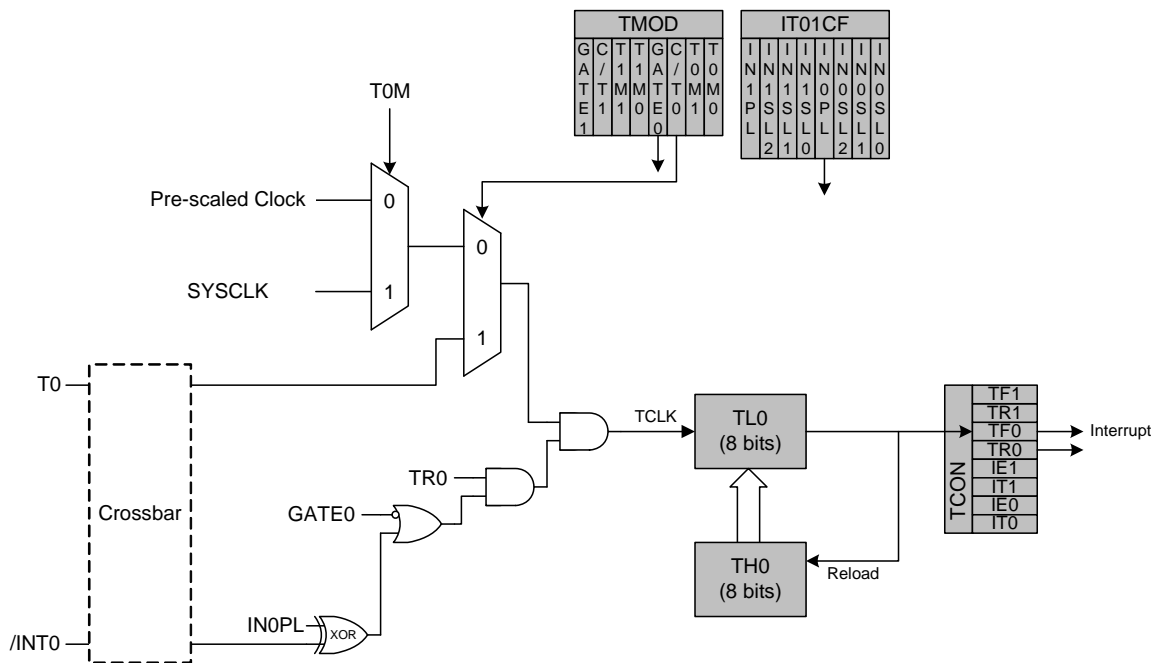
TMOD

| G A T E 1 | C / T 1 | T 1 M 1 | T 1 M 0 | G A T E 0 | C / T 0 | T 0 M 1 | T 0 M 0 |
|---|---|---|---|---|---|---|---|

IT01CF

| I N 1 P L | I N 1 S L 2 | I N 1 S L 1 | I N 1 S L 0 | I N 0 P L | I N 0 S L 2 | I N 0 S L 1 | I N 0 S L 0 |
|---|---|---|---|---|---|---|---|

T0M

Pre-scaled Clock

0

SYSCLK

1

0

1

T0

Crossbar

/INT0

TCLK

TL0
(8 bits)

TR0

GATE0

IN0PL

XOR

TH0
(8 bits)

Reload

TCON

| TF1 |
|---|
| TR1 |
| TF0 |
| TR0 |
| IE1 |
| IT1 |
| IE0 |
| IT0 |

Interrupt